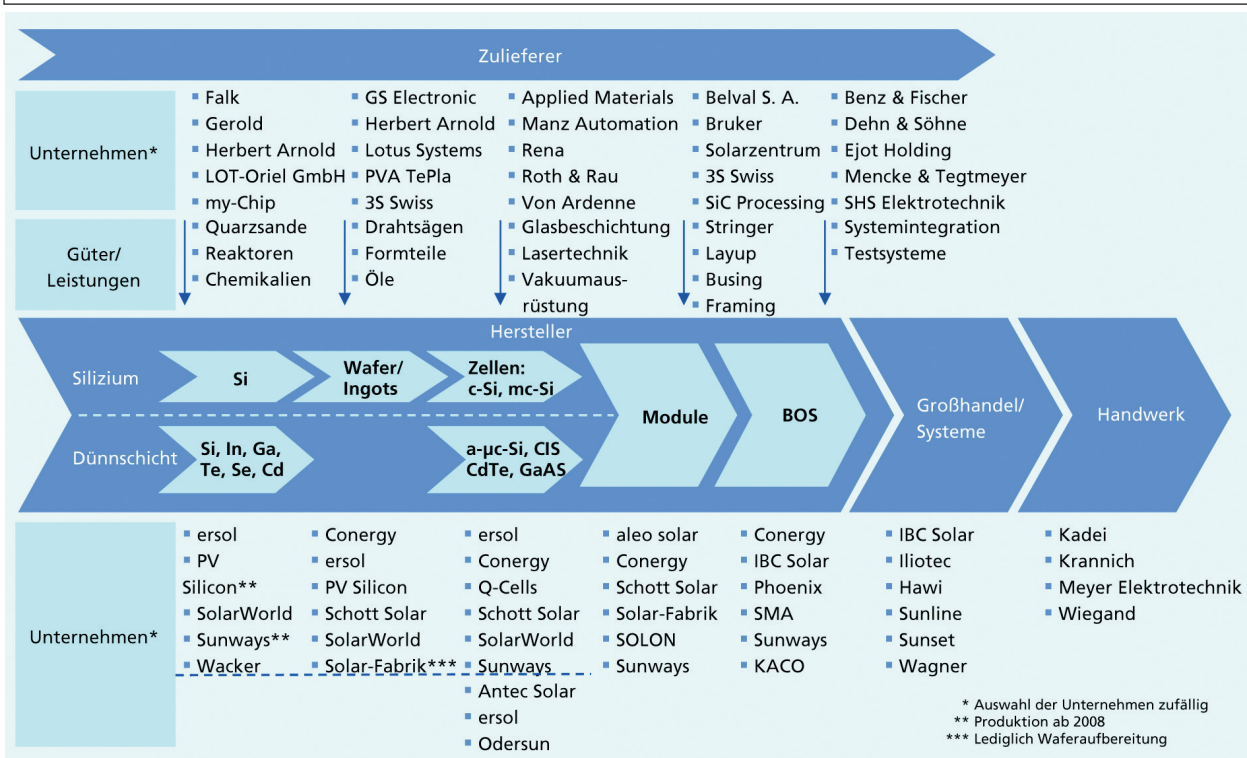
Zulieferer

Unternehmen*

Güter/ Leistungen

Falk
Gerold
Herbert Arnold
LOT-Oriel GmbH
my-Chip
Quarzsande
Reaktoren
Chemikalien

GS Electronic
Herbert Arnold
Lotus Systems
PVA TePla
3S Swiss
Drahtsägen
Formteile
Öle

Applied Materials
Manz Automation
Rena
Roth & Rau
Von Ardenne
Glasbeschichtung
Lasertechnik
Vakuumausrüstung

Belval S. A.
Bruker
Solarzentrum
3S Swiss
SiC Processing
Stringer
Layup
Busing
Framing

Benz & Fischer
Dehn & Söhne
Ejot Holding
Mencke & Tegtmeyer
SHS Elektrotechnik
Systemintegration
Testsysteme

Hersteller

Silizium
Si
Wafer/ Ingots
Zellen: c-Si, mc-Si

Dünnschicht
Si, In, Ga, Te, Se, Cd
a-µc-Si, CIS CdTe, GaAS

Module
BOS
Großhandel/ Systeme
Handwerk

Unternehmen*

ersol
PV Silicon**
SolarWorld
Sunways**
Wacker

Conergy
ersol
PV Silicon
Schott Solar
SolarWorld
Solar-Fabrik***

ersol
Conergy
Q-Cells
Schott Solar
SolarWorld
Sunways
Antec Solar
ersol
Odersun

aleo solar
Conergy
Schott Solar
Solar-Fabrik
SOLON
Sunways

Conergy
IBC Solar
Phoenix
SMA
Sunways
KACO

IBC Solar
Iliotec
Hawi
Sunline
Sunset
Wagner

Kadei
Krannich
Meyer Elektrotechnik
Wiegand

* Auswahl der Unternehmen zufällig
** Produktion ab 2008
*** Lediglich Waferaufbereitung